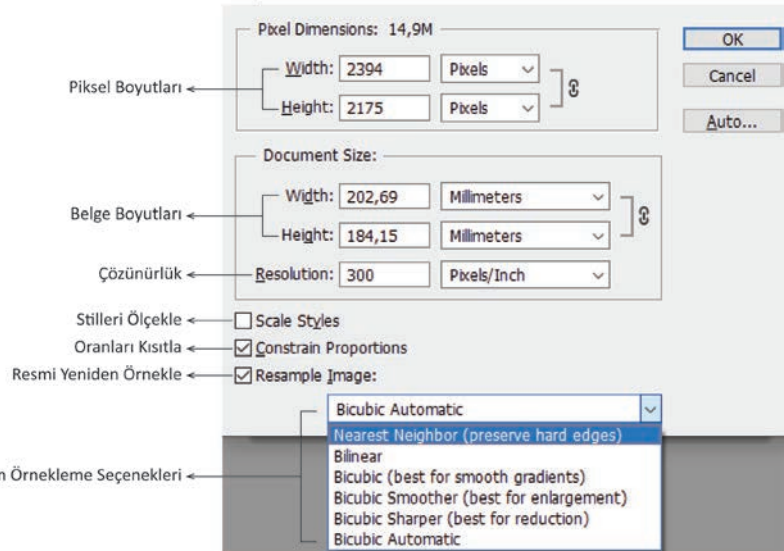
Pixel Dimensions: 14,9M

Width: 2394 Pixels

Height: 2175 Pixels

Piksel Boyutları

OK

Cancel

Auto...

Document Size:

Width: 202,69 Millimeters

Height: 184,15 Millimeters

Belge Boyutları

Resolution: 300 Pixels/Inch

Çözünürlük

Stilleri Ölçekle

Scale Styles

Oranları Kısıtla

Constrain Proportions

Resmi Yeniden Örnekle

Resample Image:

Bicubic Automatic

Nearest Neighbor (preserve hard edges)

Bilinear

Bicubic (best for smooth gradients)

Bicubic Smoother (best for enlargement)

Bicubic Sharper (best for reduction)

Bicubic Automatic

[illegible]n Örnekleme Seçenekleri